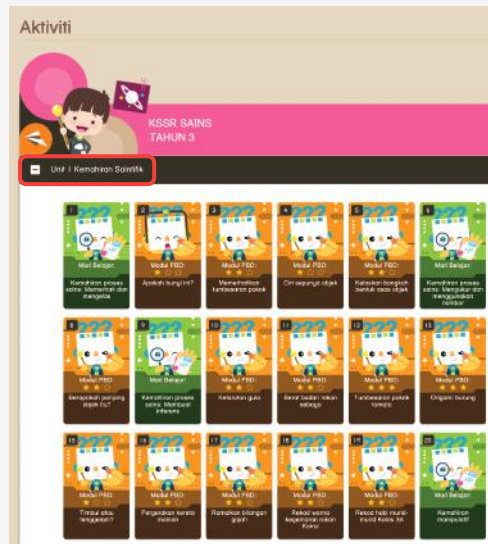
Aktiviti

KSSR SAINS
TAHUN 3

Unit 1 Kemahiran Saintifik

1
Mari Belajar
Kemahiran proses sains: Memerhati dan mengelas

2
Modul PBD
Apakah bunyi ini?

3
Modul PBD
Memerhatikan tumbesaran pokok

4
Modul PBD
Ciri sepunya objek

5
Modul PBD
Kelaskan bongkah bentuk pada objek

6
Mari Belajar
Kemahiran proses sains: Mengukur dan menggunakan nombor

8
Modul PBD
Berapakah panjang objek itu?

9
Mari Belajar
Kemahiran proses sains: Membuat inferens

10
Modul PBD
Kelarutan gula

11
Modul PBD
Berat badan rakan sebaya

12
Modul PBD
Tumbesaran pokok tomato

13
Modul PBD
Origami burung

15
Modul PBD
Timbul atau tenggelam?

16
Modul PBD
Pergerakan kereta mainan

17
Modul PBD
Ramalkan bilangan gajah

18
Modul PBD
Rekod warna kegemaran rakan Kelas

19
Modul PBD
Rekod hobi murid-murid Kelas 3A

20
Mari Belajar
Kemahiran manipulatif